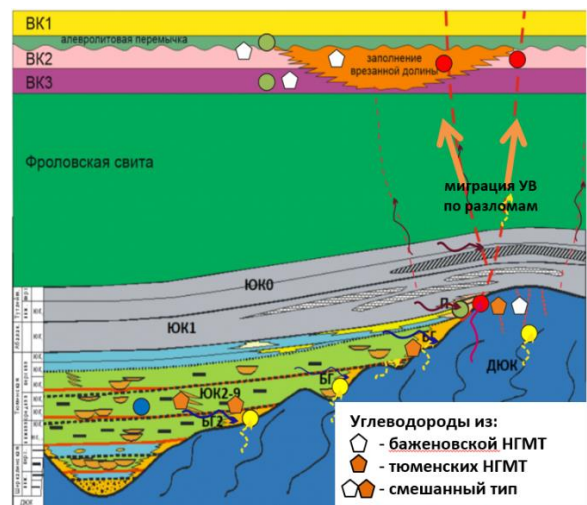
ВК1
алевролитовая перемычка
ВК2
ВК3
заполнение врезанной долины
Фроловская свита
миграция УВ по разломам
ЮК0
ЮК1
П
ДЮК
ЮК2-9
БГ
БГ2
Углеводороды из:
- баженовской НГМТ
- тюменских НГМТ
- смешанный тип